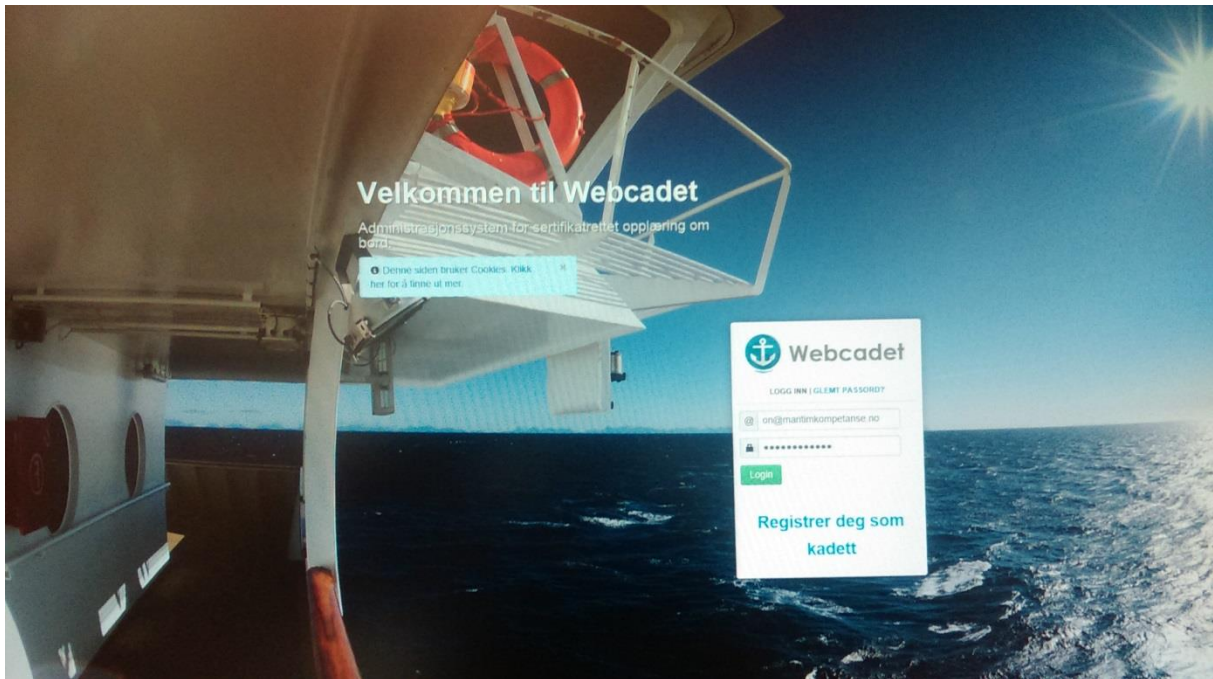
Velkommen til Webcadet

Administrasjonssystem for sertifikatrettet opplæring om bord.

Denne siden bruker Cookies. Klikk her for å finne ut mer. ×

Webcadet

LOGG INN | GLEMT PASSORD?

@ on@maritimkompetanse.no

•••••••••••••

Login

Registrer deg som kadett